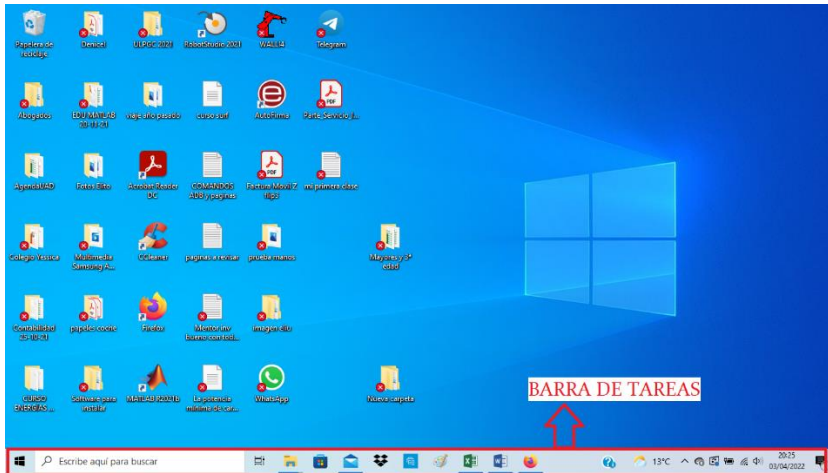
Papelera de reciclaje

Denicel

ULPGC 2021

RobotStudio 2021

WALLI4

Telegram

Abogados

EDU MATLAB 03-10-21

Viaje año pasado

curso surf

AutoFirma

Parte Servicio 3...

AgendaUAD

Fotos Elito

Acrobat Reader DC

COMANDOS AUDI y paginas

Factura Movil Z Elige

mi primera clase

Colegio Yessica

Multimedia Samsung A...

CCleaner

paginas a revisar

prueba manos

Mayores y 3ª edad

Contabilidad 05-10-21

papeles coche

Firefox

Mentor inv Erasmo con tod...

imagen Elito

CURSO ENERGÍAS...

Software para instalar

MATLAB R2021b

La potencia mínima de car...

WhatsApp

Nueva carpeta

BARRA DE TAREAS

Escribe aquí para buscar

13°C

20:25
03/04/2022